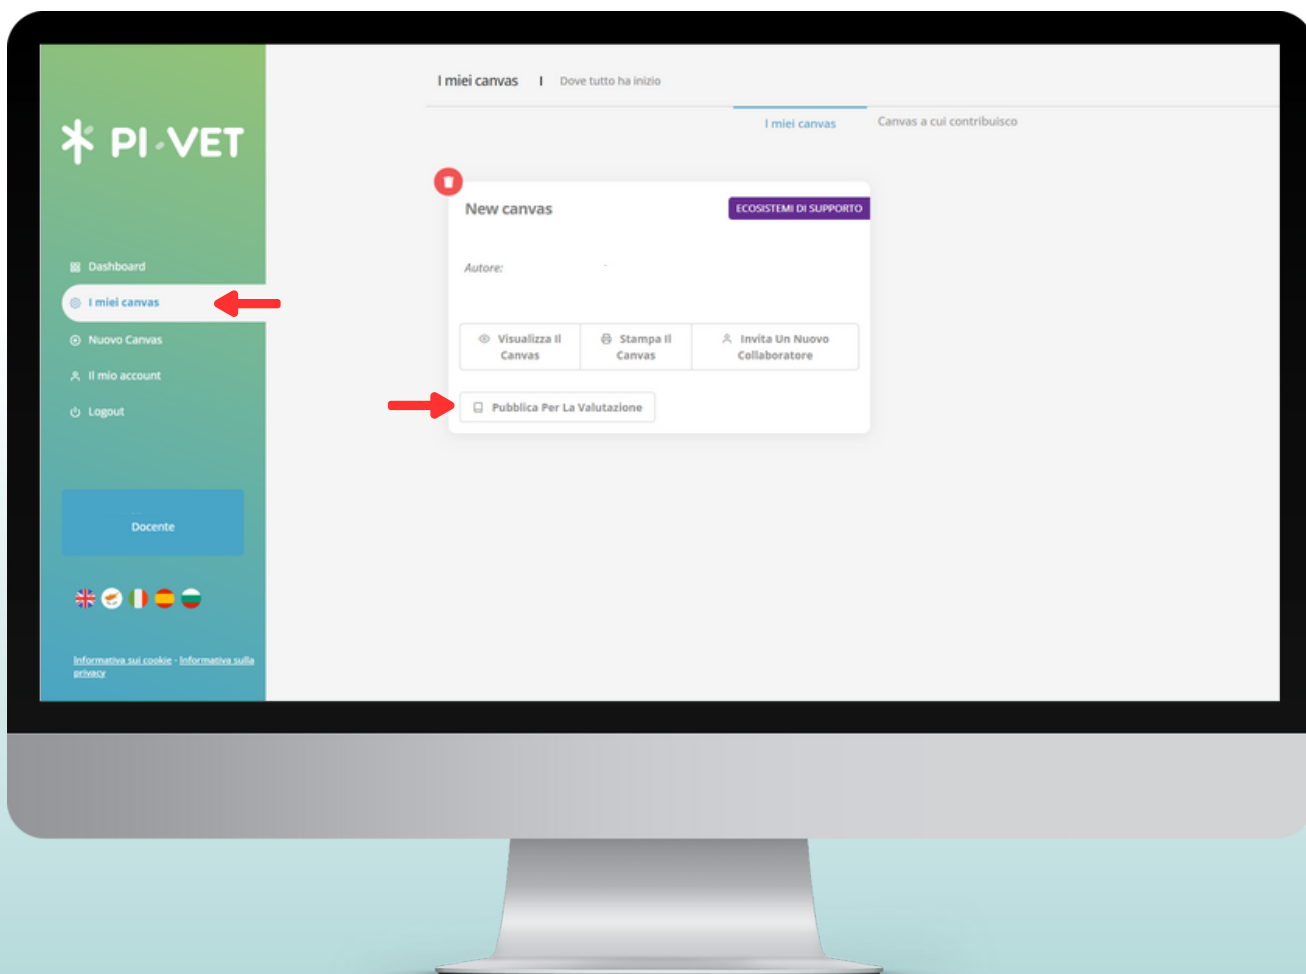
PI-VET

Dashboard
I miei canvas
Nuovo Canvas
Il mio account
Logout

Docente

Informativa sui cookie - Informativa sulla privacy

I miei canvas | Dove tutto ha inizio

I miei canvas
Canvas a cui contribuisco

New canvas
ECOSISTEMI DI SUPPORTO

Autore:

Visualizza Il Canvas
Stampa Il Canvas
Invita Un Nuovo Collaboratore

Pubblica Per La Valutazione